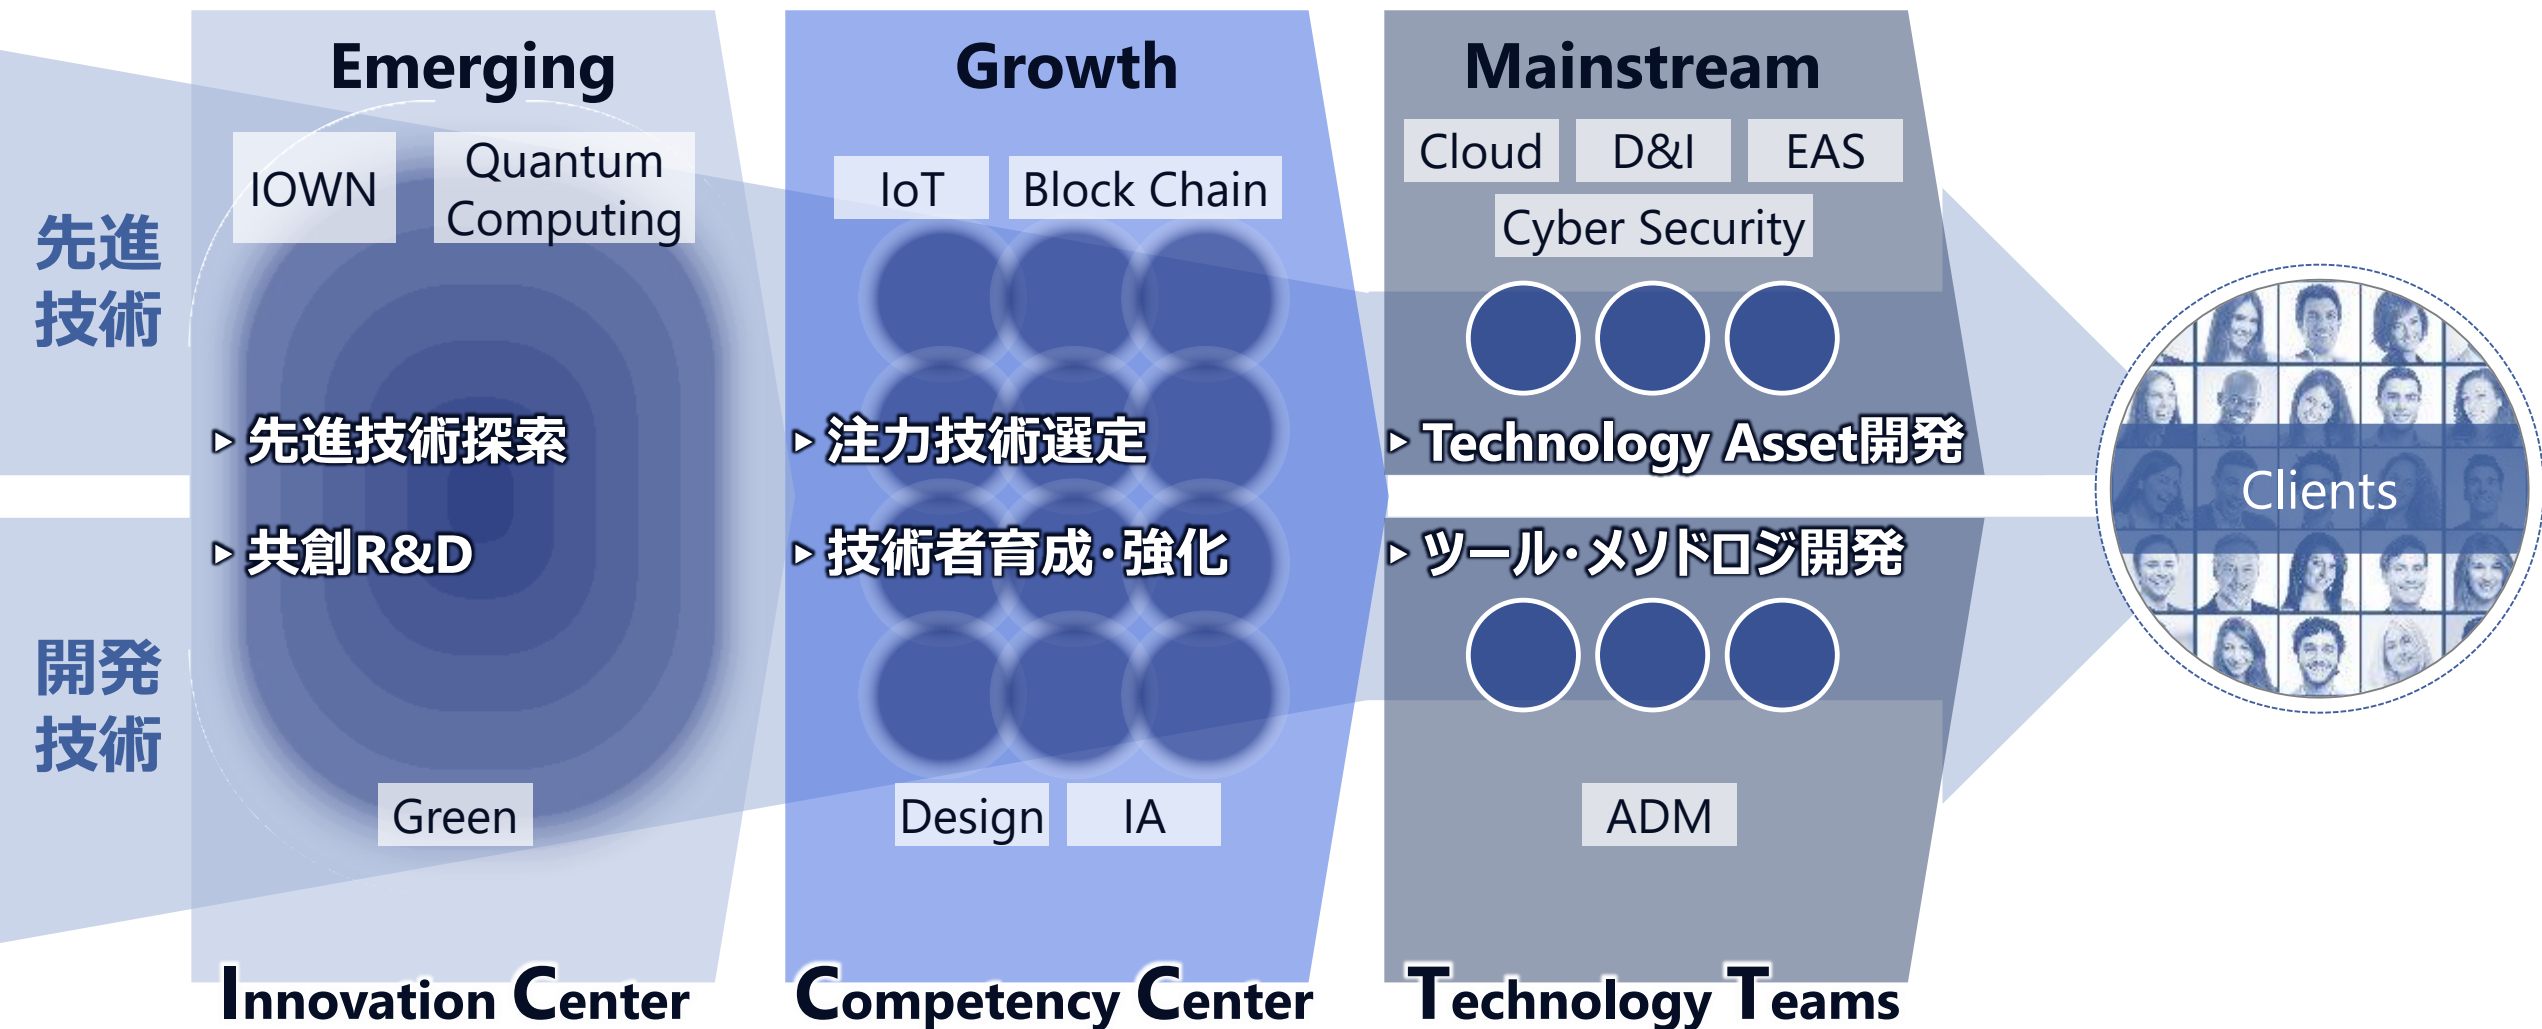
先進技術

開発技術

Emerging

IOWN

Quantum Computing

▸ 先進技術探索

▸ 共創R&D

Green

Innovation Center

Growth

IoT

Block Chain

▸ 注力技術選定

▸ 技術者育成・強化

Design

IA

Competency Center

Mainstream

Cloud

D&I

EAS

Cyber Security

▸ Technology Asset開発

▸ ツール・メソドロジ開発

ADM

Technology Teams

Clients